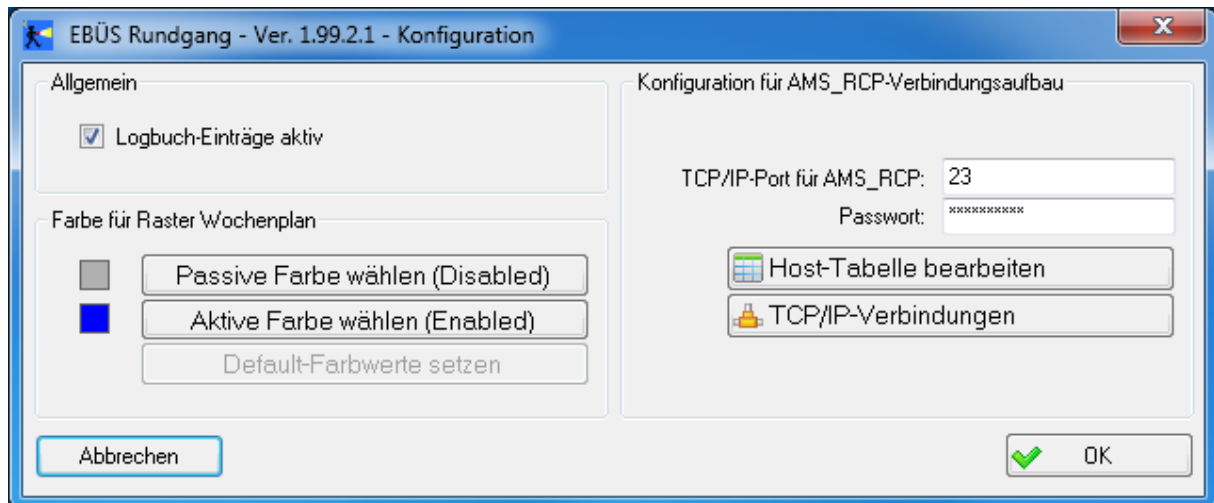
EBÜS Rundgang - Ver. 1.99.2.1 - Konfiguration

Allgemein

Logbuch-Einträge aktiv

Farbe für Raster Wochenplan

Passive Farbe wählen (Disabled)

Aktive Farbe wählen (Enabled)

Default-Farbwerte setzen

Konfiguration für AMS_RCP-Verbindungsaufbau

TCP/IP-Port für AMS_RCP: 23

Passwort: **********

Host-Tabelle bearbeiten

TCP/IP-Verbindungen

Abbrechen

OK